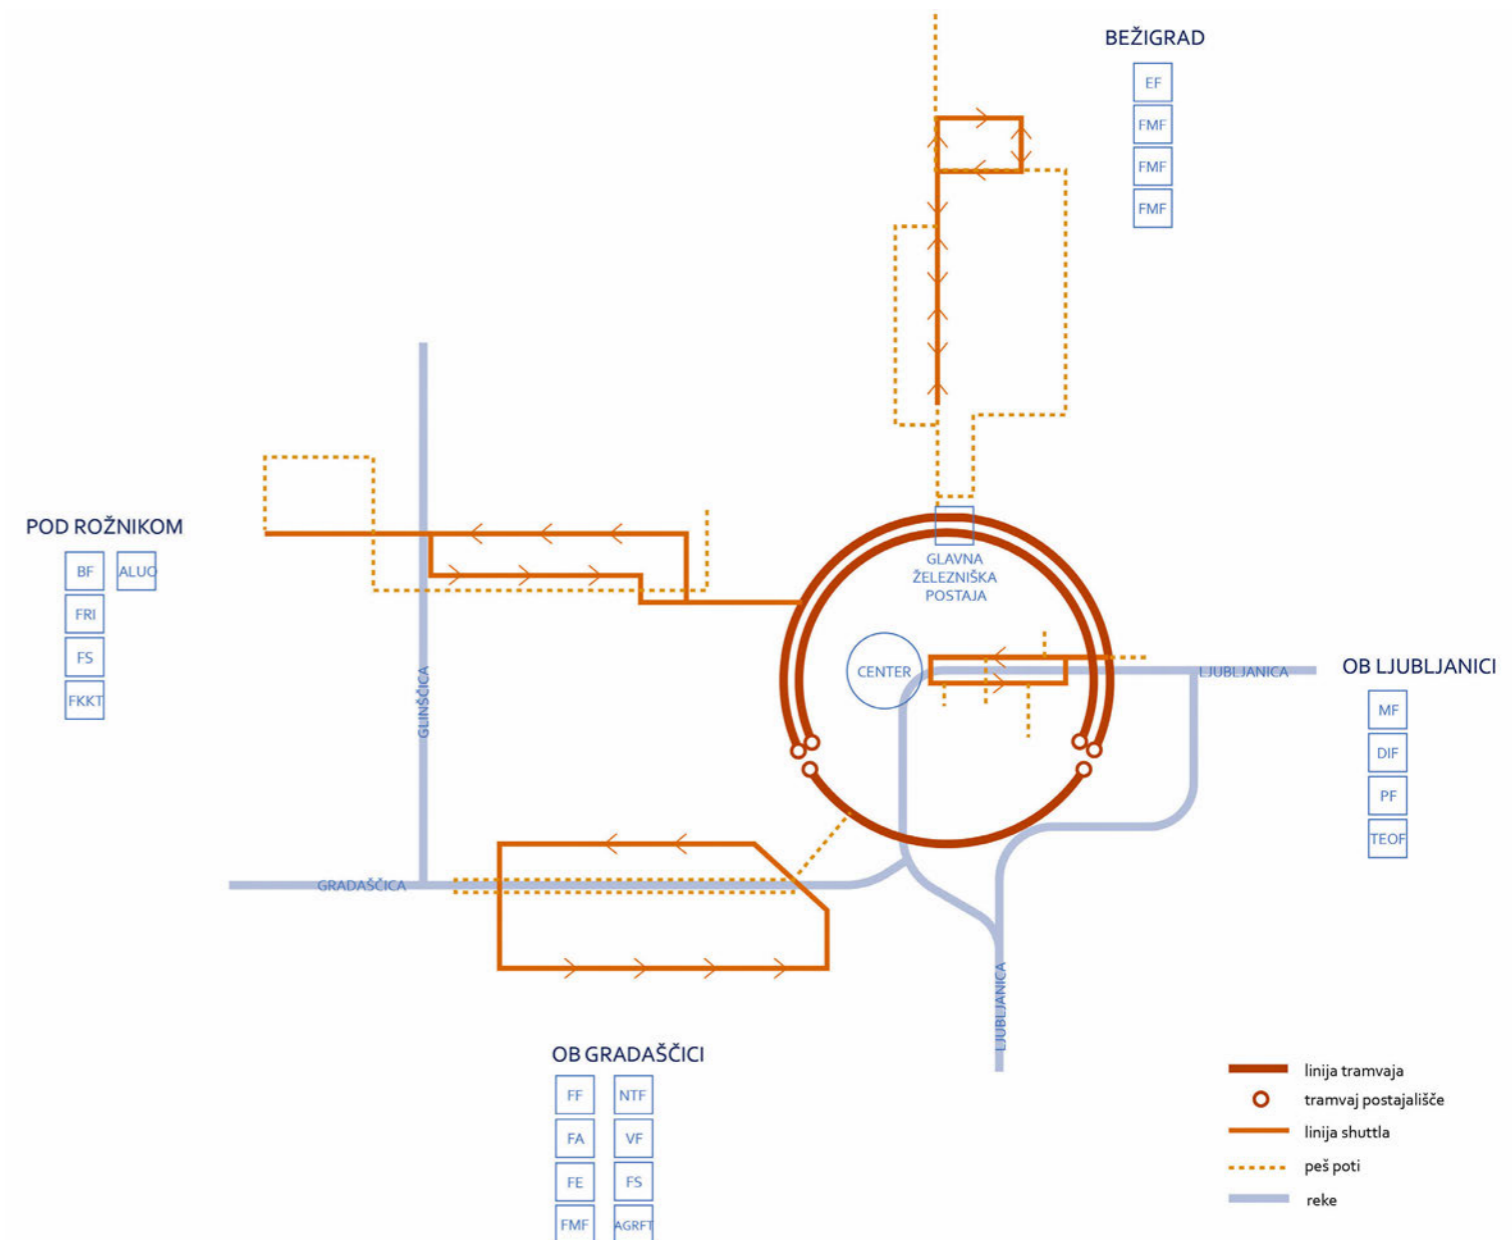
BEŽIGRAD
EF
FMF
FMF
FMF

POD ROŽNIKOM
BF
ALUO
FRI
FS
FKKT

GLINŠČICA

GLAVNA ŽELEZNIŠKA POSTAJA

CENTER

LJUBLJANICA

OB LJUBLJANICI
MF
DIF
PF
TEOF

GRADAŠČICA

LJUBLJANICA

OB GRADAŠČICI
FF
NTF
FA
VF
FE
FS
FMF
AGRFT

linija tramvaja
tramvaj postajališče
linija shuttla
peš poti
reke